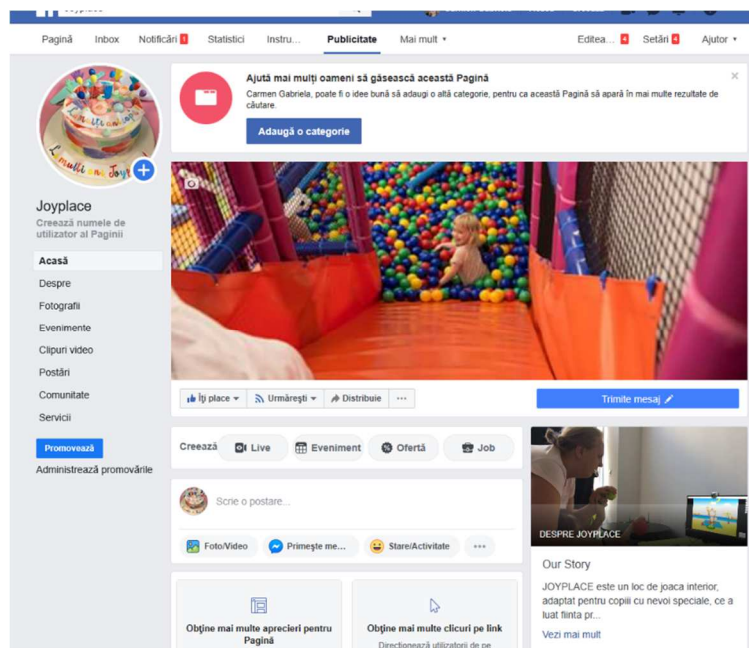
Joyplace

Pagină Inbox Notificări 1 Statistici Instru... Publicitate Mai mult ▾ Editea... 4 Setări 4 Ajutor ▾

Ajută mai mulţi oameni să găsească această Pagină
Carmen Gabriela, poate fi o idee bună să adaugi o altă categorie, pentru ca această Pagină să apară în mai multe rezultate de căutare.
Adaugă o categorie

Joyplace
Creează numele de utilizator al Paginii

Acasă
Despre
Fotografii
Evenimente
Clipuri video
Postări
Comunitate
Servicii

Promovează
Administrează promovările

Îţi place ▾ Urmăreşti ▾ Distribuie ···
Trimite mesaj

Creează Live Eveniment Ofertă Job

Scrie o postare...

Foto/Video Primeşte me... Stare/Activitate ···

Obţine mai multe aprecieri pentru Pagină
Obţine mai multe clicuri pe link
Direcţionează utilizatorii de pe

DESPRE JOYPLACE
Our Story
JOYPLACE este un loc de joaca interior, adaptat pentru copiii cu nevoi speciale, ce a luat fiinta pr...
Vezi mai mult